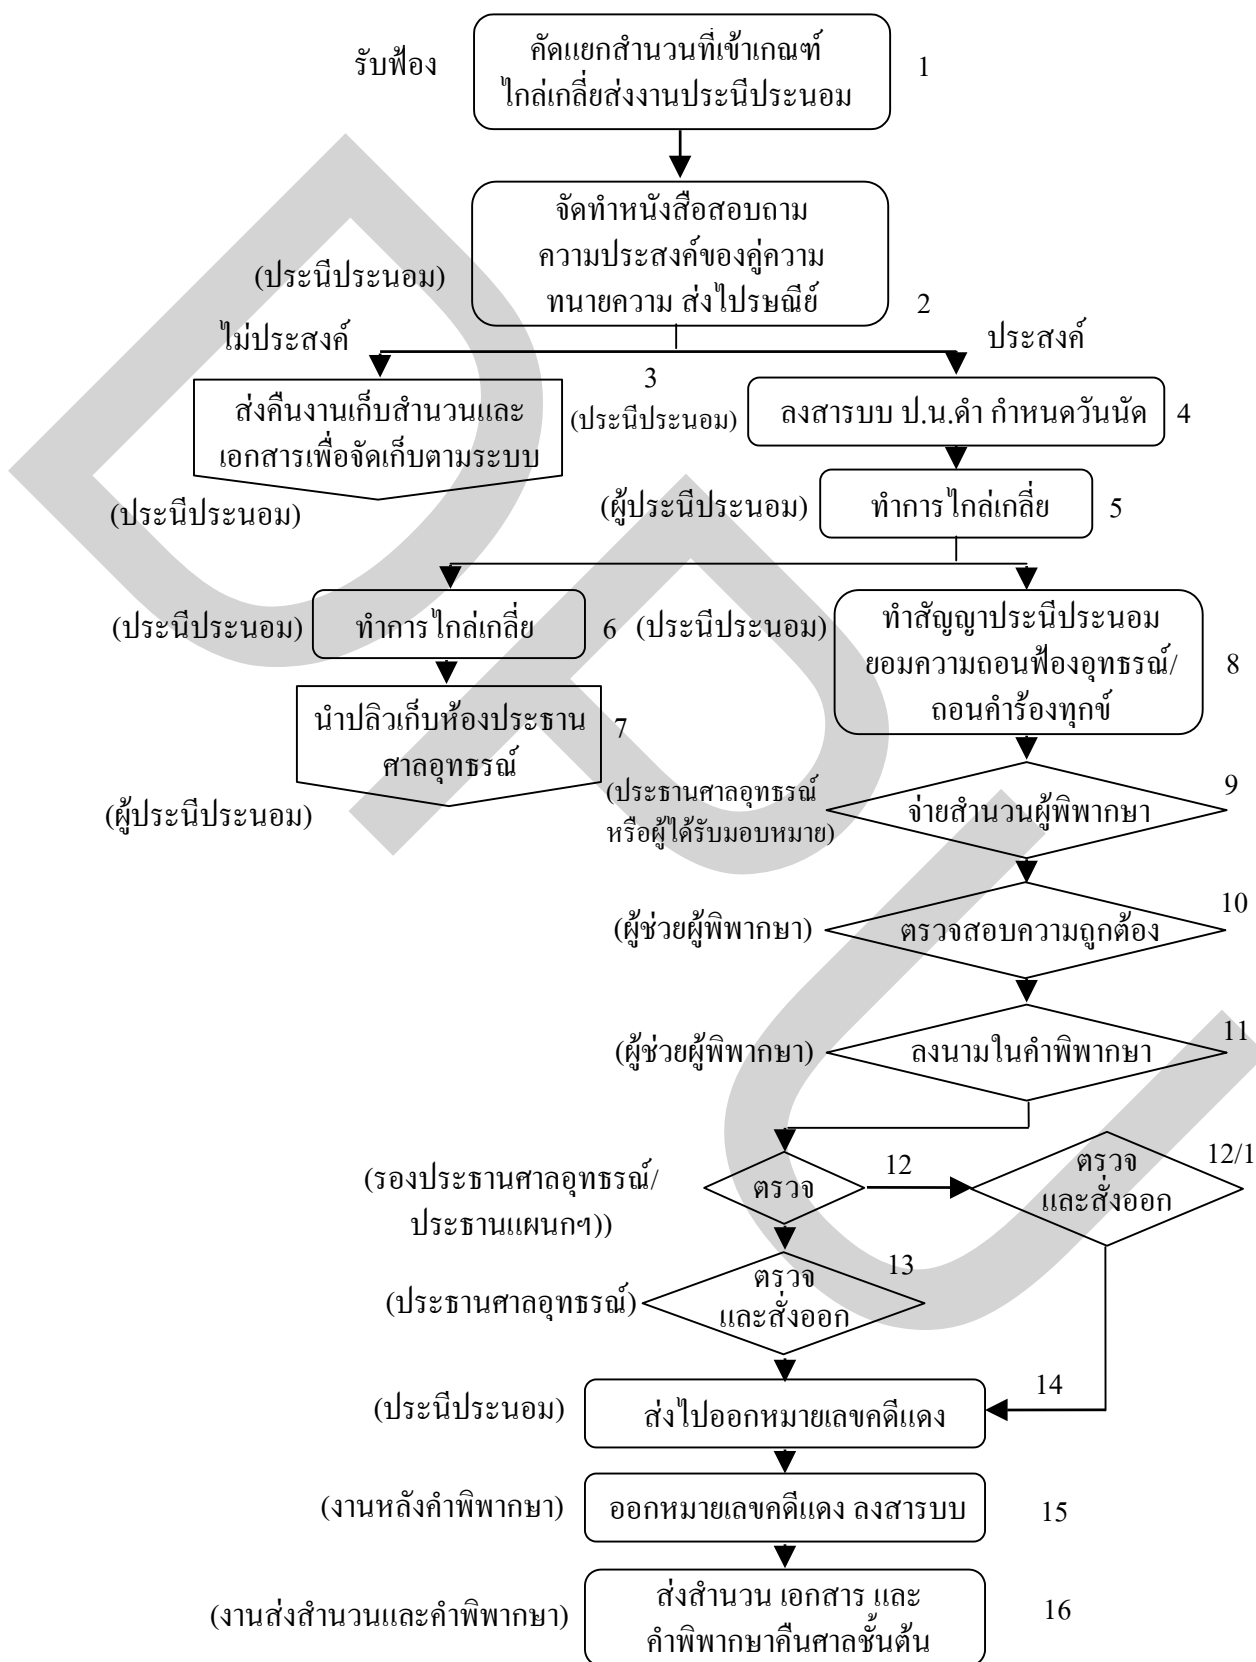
รับฟ้อง
คัดแยกสำนวนที่เข้าเกณฑ์ไกล่เกลี่ยส่งงานประนีประนอม
1

จัดทำหนังสือสอบถามความประสงค์ของคู่ความทนายความ ส่งไปรษณีย์
(ประนีประนอม)
2

ไม่ประสงค์
ประสงค์
3
ส่งคืนงานเก็บสำนวนและเอกสารเพื่อจัดเก็บตามระบบ
(ประนีประนอม)
ลงสารบบ ป.น.ดำ กำหนดวันนัด
4
(ประนีประนอม)

(ผู้ประนีประนอม)
ทำการไกล่เกลี่ย
5

(ประนีประนอม)
ทำการไกล่เกลี่ย
6
(ประนีประนอม)
ทำสัญญาประนีประนอมยอมความถอนฟ้องอุทธรณ์/ถอนคำร้องทุกข์
8

นำปลิวเก็บห้องประธานศาลอุทธรณ์
7
(ผู้ประนีประนอม)

(ประธานศาลอุทธรณ์หรือผู้ได้รับมอบหมาย)
จ่ายสำนวนผู้พิพากษา
9

(ผู้ช่วยผู้พิพากษา)
ตรวจสอบความถูกต้อง
10

(ผู้ช่วยผู้พิพากษา)
ลงนามในคำพิพากษา
11

(รองประธานศาลอุทธรณ์/ประธานแผนกฯ))
ตรวจ
12
ตรวจและสั่งออก
12/1

(ประธานศาลอุทธรณ์)
ตรวจและสั่งออก
13

(ประนีประนอม)
ส่งไปออกหมายเลขคดีแดง
14

(งานหลังคำพิพากษา)
ออกหมายเลขคดีแดง ลงสารบบ
15

(งานส่งสำนวนและคำพิพากษา)
ส่งสำนวน เอกสาร และคำพิพากษาคืนศาลชั้นต้น
16